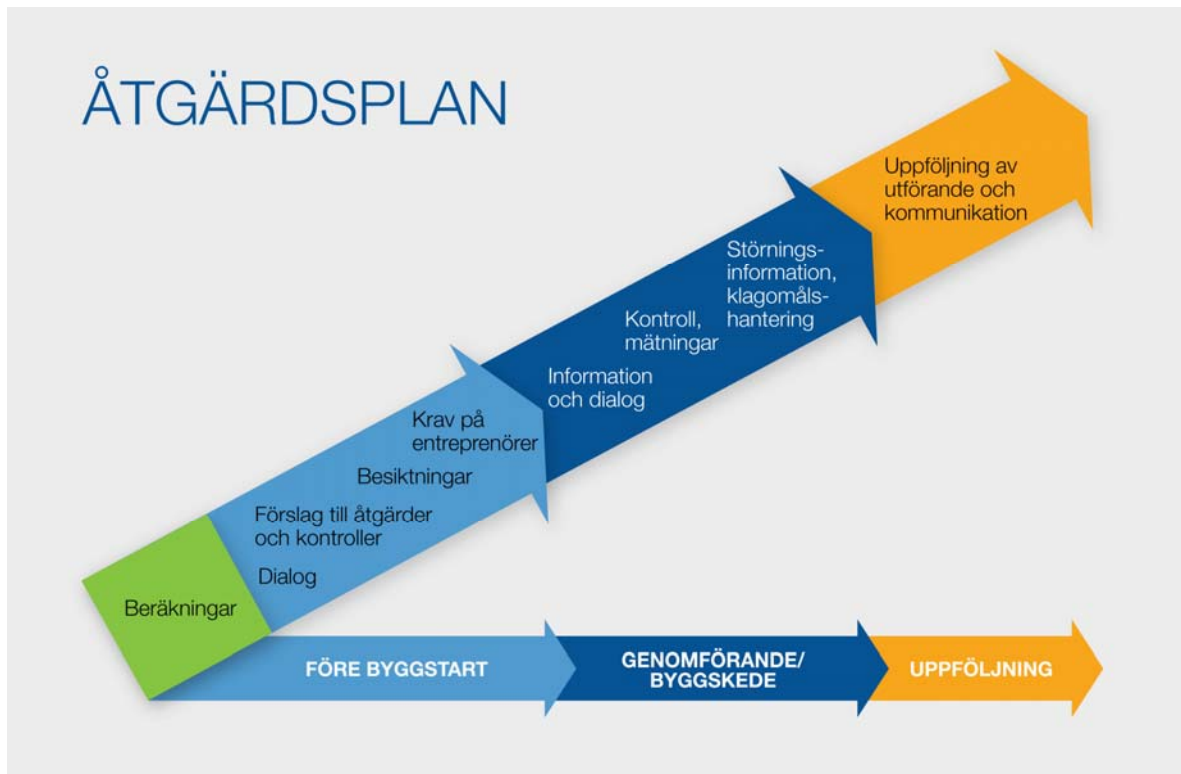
ÅTGÄRDSPLAN

Uppföljning av utförande och kommunikation

Störnings-information, klagomåls-hantering

Kontroll, mätningar

Information och dialog

Krav på entreprenörer

Besiktningar

Förslag till åtgärder och kontroller

Dialog

Beräkningar

FÖRE BYGGSTART

GENOMFÖRANDE/ BYGGSKEDE

UPPFÖLJNING